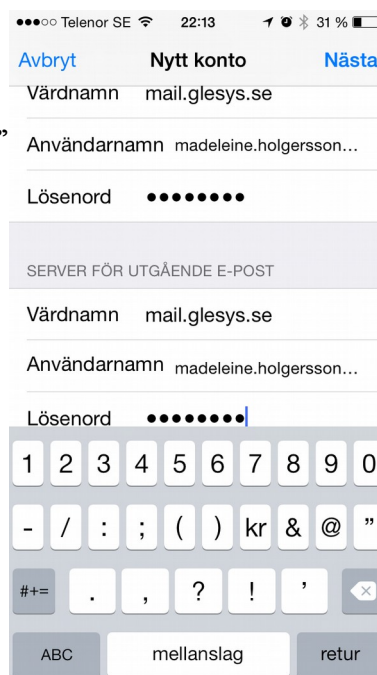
●●●○○ Telenor SE 22:13 31 %

Avbryt Nytt konto Nästa

Värdnamn mail.glesys.se

Användarnamn madeleine.holgersson...

Lösenord ••••••••

SERVER FÖR UTGÅENDE E-POST

Värdnamn mail.glesys.se

Användarnamn madeleine.holgersson...

Lösenord ••••••••

1 2 3 4 5 6 7 8 9 0

- / : ; ( ) kr & @ "

#+= . , ? ! '

ABC mellanslag retur